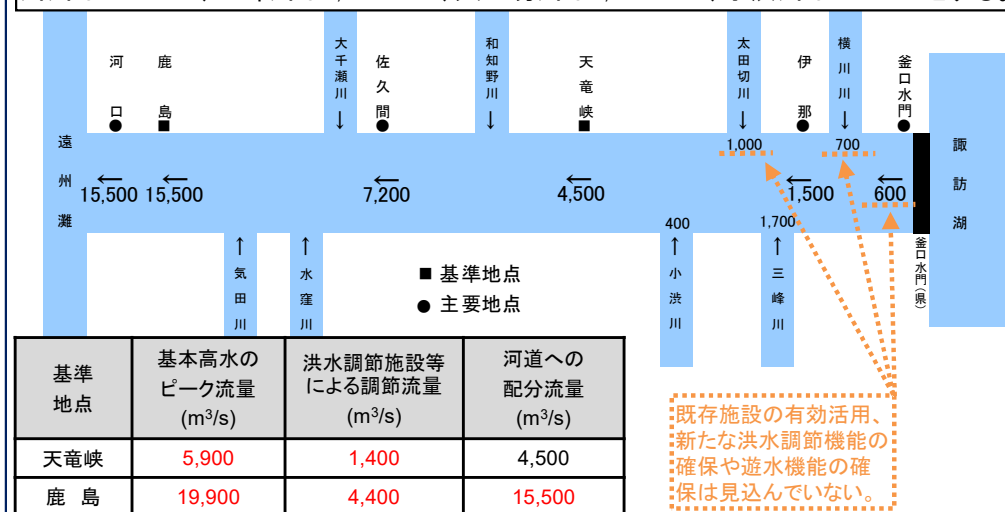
河口

鹿島

大千瀬川 ↓

佐久間

和知野川 ↓

天竜峡

太田切川 ↓

伊那

横川川 ↓

釜口水門

遠州灘

諏訪湖

1,000

700

← 15,500 ← 15,500

← 7,200

← 4,500

← 1,500

← 600

400

1,700

↑ 気田川

↑ 水窪川

↑ 小渋川

↑ 三峰川

釜口水門(県)

■ 基準地点

● 主要地点

| 基準地点 | 基本高水のピーク流量 ($m^3/s$) | 洪水調節施設等による調節流量 ($m^3/s$) | 河道への配分流量 ($m^3/s$) |
|---|---|---|---|
| 天竜峡 | 5,900 | 1,400 | 4,500 |
| 鹿 島 | 19,900 | 4,400 | 15,500 |

既存施設の有効活用、新たな洪水調節機能の確保や遊水機能の確保は見込んでいない。